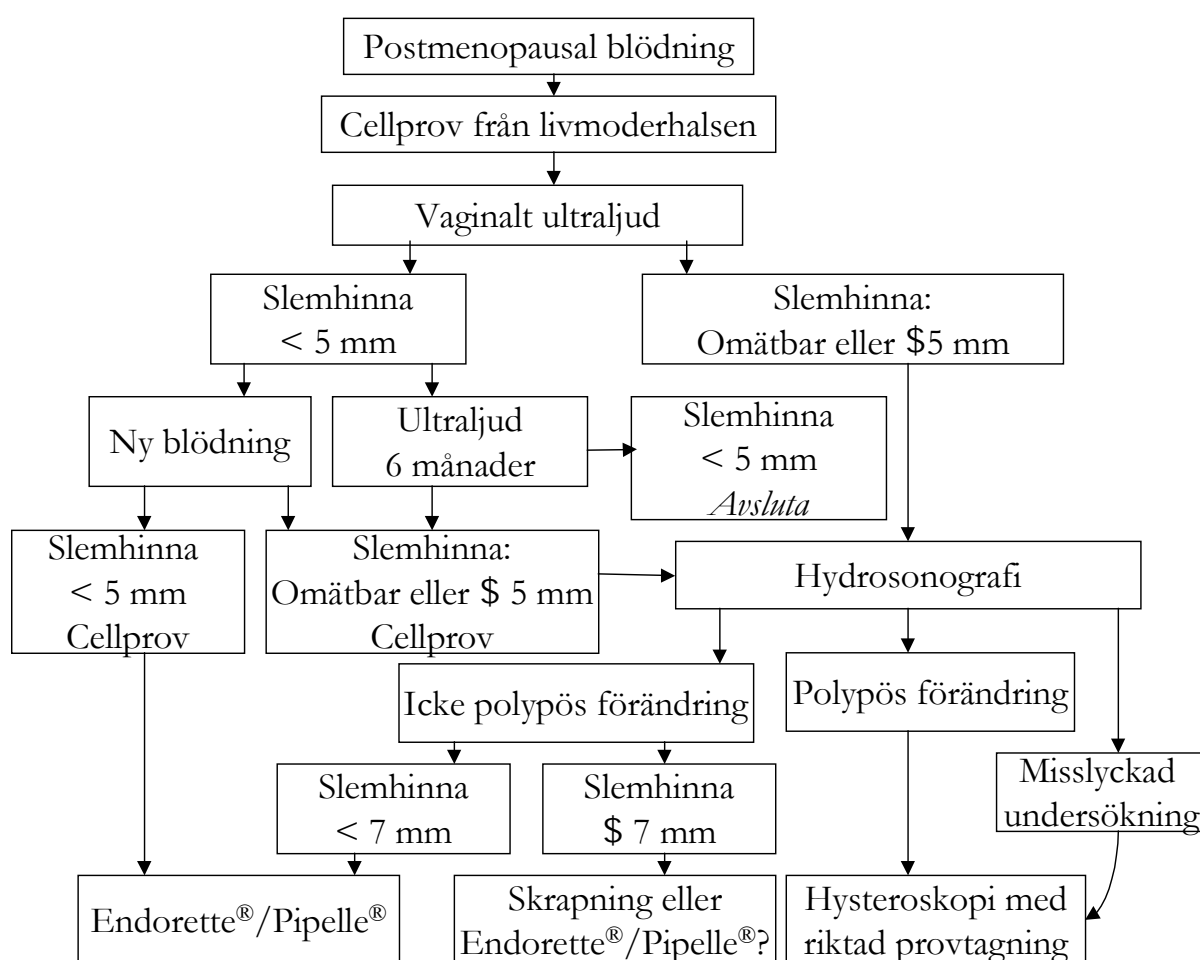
Postmenopausal blödning

Cellprov från livmoderhalsen

Vaginalt ultraljud

Slemhinna < 5 mm

Slemhinna: Omätbar eller \$5 mm

Ny blödning

Ultraljud 6 månader

Slemhinna < 5 mm *Avsluta*

Slemhinna < 5 mm Cellprov

Slemhinna: Omätbar eller \$ 5 mm Cellprov

Hydrosonografi

Icke polypös förändring

Polypös förändring

Misslyckad undersökning

Slemhinna < 7 mm

Slemhinna \$ 7 mm

Endorette®/Pipelle®

Skrapning eller Endorette®/Pipelle®?

Hysteroskopi med riktad provtagning